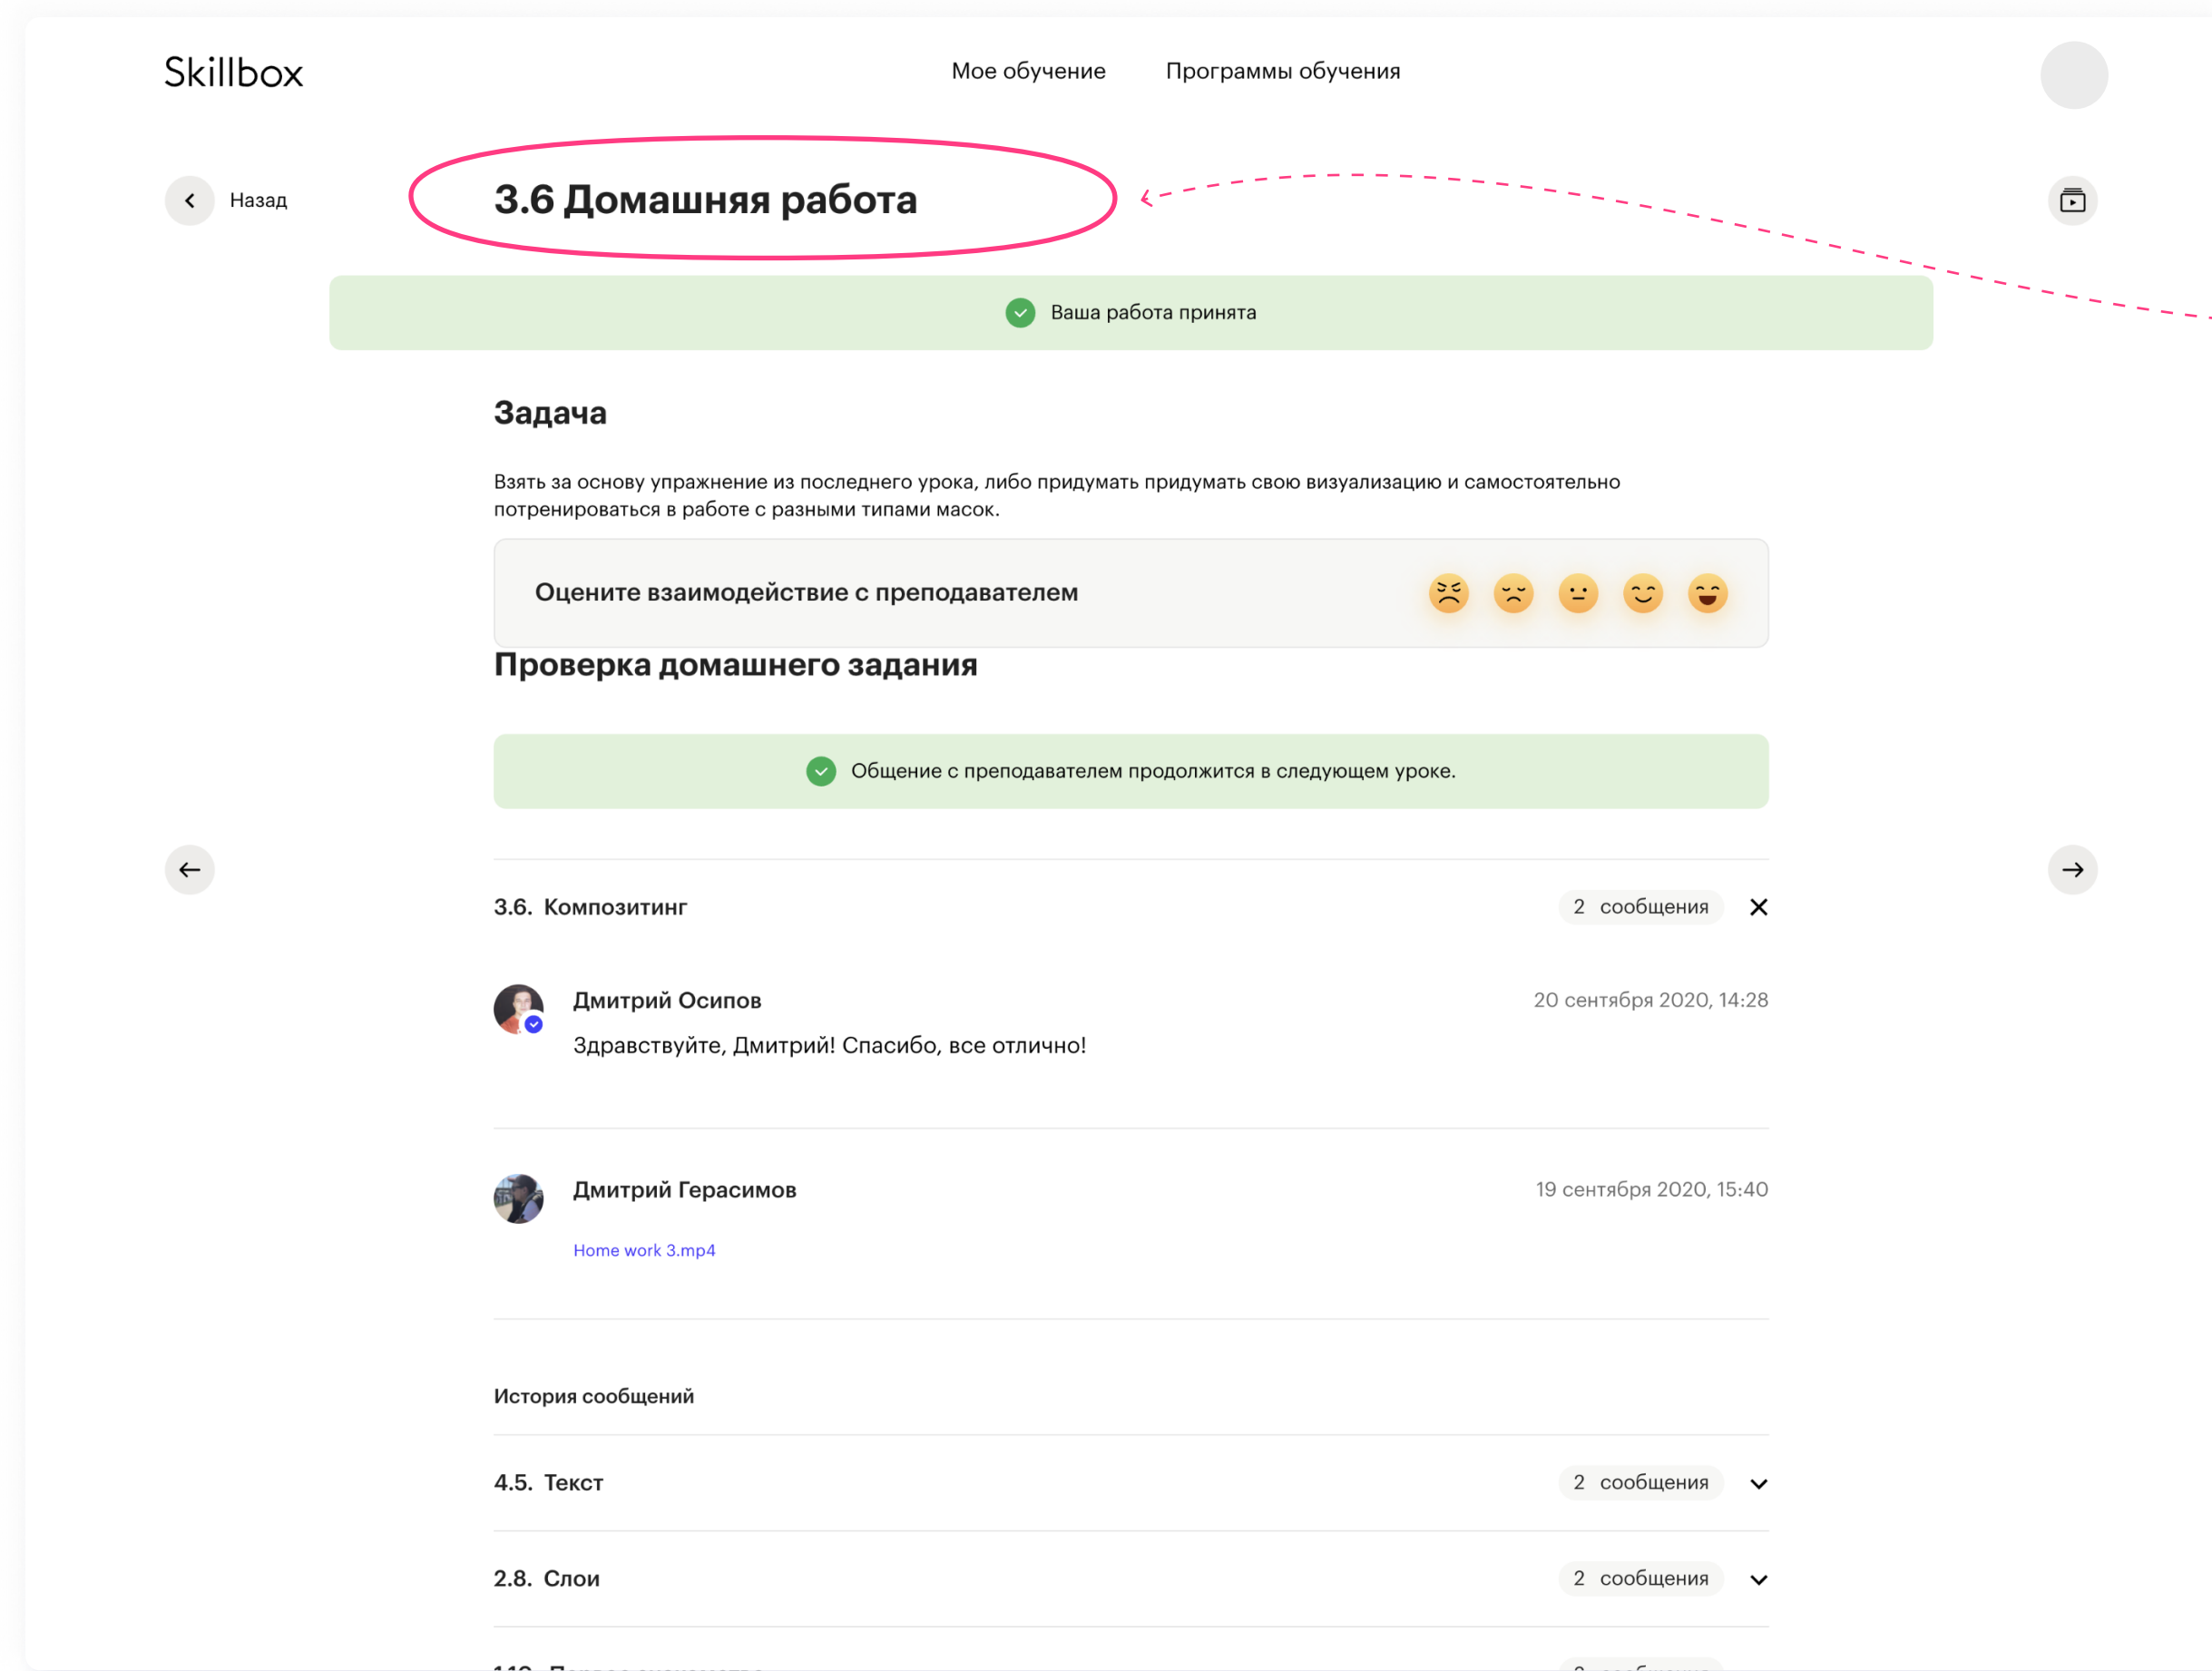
Skillbox

Мое обучение Программы обучения

Назад

3.6 Домашняя работа

Ваша работа принята

Задача

Взять за основу упражнение из последнего урока, либо придумать придумать свою визуализацию и самостоятельно потренироваться в работе с разными типами масок.

Оцените взаимодействие с преподавателем

Проверка домашнего задания

Общение с преподавателем продолжится в следующем уроке.

3.6. Композитинг 2 сообщения

Дмитрий Осипов 20 сентября 2020, 14:28

Здравствуйте, Дмитрий! Спасибо, все отлично!

Дмитрий Герасимов 19 сентября 2020, 15:40

Home work 3.mp4

История сообщений

4.5. Текст 2 сообщения

2.8. Слои 2 сообщения

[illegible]